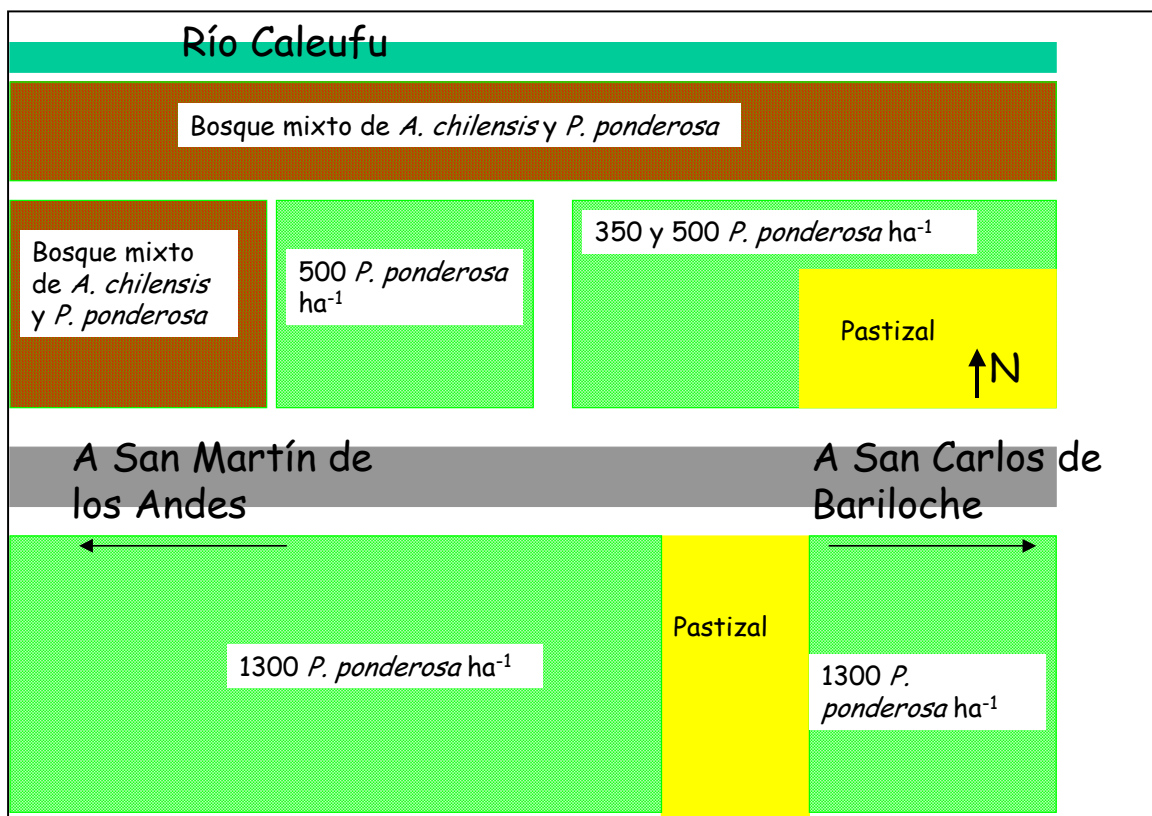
Río Caleufu

Bosque mixto de *A. chilensis* y *P. ponderosa*

Bosque mixto de *A. chilensis* y *P. ponderosa*

500 *P. ponderosa* ha$^{-1}$

350 y 500 *P. ponderosa* ha$^{-1}$

Pastizal

N

A San Martín de los Andes

A San Carlos de Bariloche

1300 *P. ponderosa* ha$^{-1}$

Pastizal

1300 *P. ponderosa* ha$^{-1}$